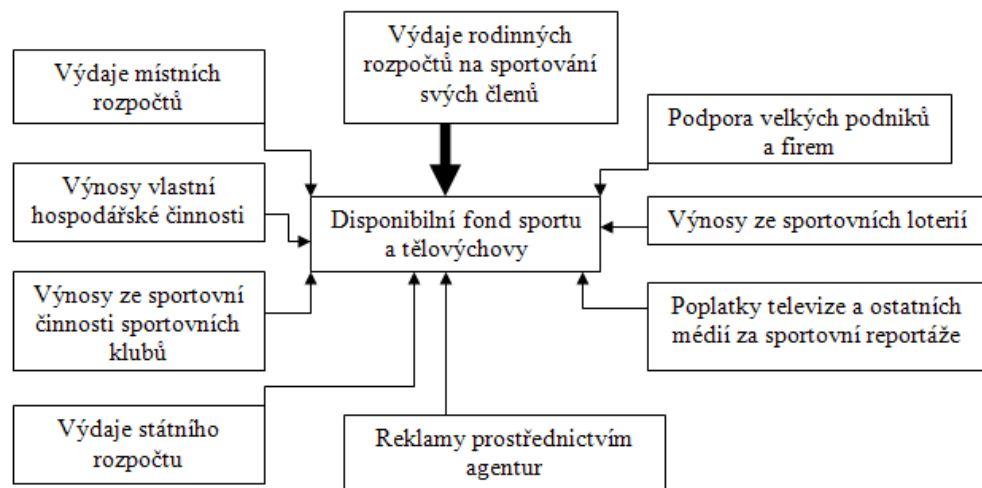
Výdaje rodinných rozpočtů na sportování svých členů

Výdaje místních rozpočtů

Podpora velkých podniků a firem

Výnosy vlastní hospodářské činnosti

Disponibilní fond sportu a tělovýchovy

Výnosy ze sportovních loterií

Výnosy ze sportovní činnosti sportovních klubů

Poplatky televize a ostatních médií za sportovní reportáže

Výdaje státního rozpočtu

Reklamy prostřednictvím agentur